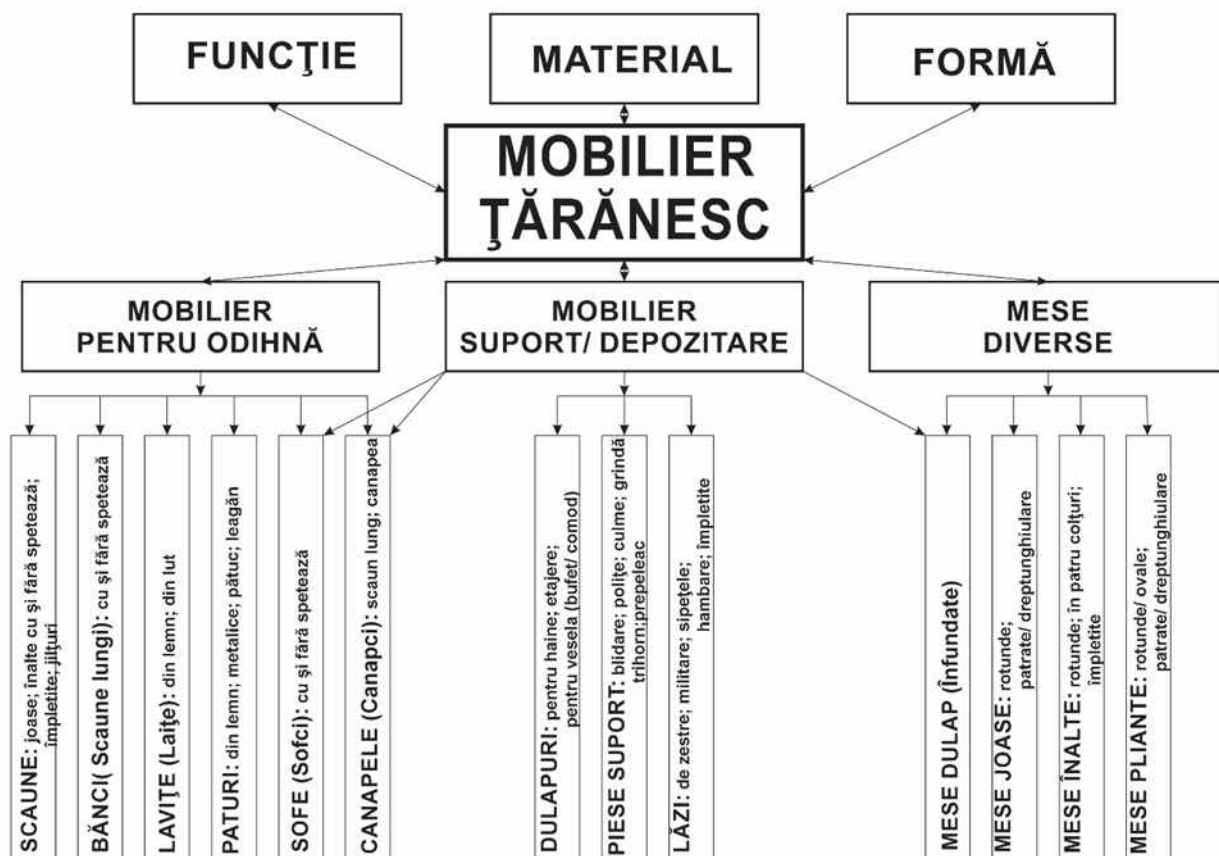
FUNCŢIE

MATERIAL

FORMĂ

MOBILIER ŢĂRĂNESC

MOBILIER PENTRU ODIHNĂ

MOBILIER SUPORT/ DEPOZITARE

MESE DIVERSE

SCAUNE: joase; înalte cu şi fără spetează; împletite; jilţuri

BĂNCI( Scaune lungi): cu şi fără spetează

LAVIŢE (Laiţe): din lemn; din lut

PATURI: din lemn; metalice; pătuc; leagăn

SOFE (Sofci): cu şi fără spetează

CANAPELE (Canapci): scaun lung; canapea

DULAPURI: pentru haine; etajere; pentru vesela (bufet/ comod)

PIESE SUPORT: blidare; poliţe; culme; grindă trihorn;prepeleac

LĂZI: de zestre; militare; sipeţele; hambare; împletite

MESE DULAP (înfundate)

MESE JOASE: rotunde; patrate/ dreptunghiulare

MESE ÎNALTE: rotunde; în patru colţuri; împletite

MESE PLIANTE: rotunde/ ovale; patrate/ dreptunghiulare